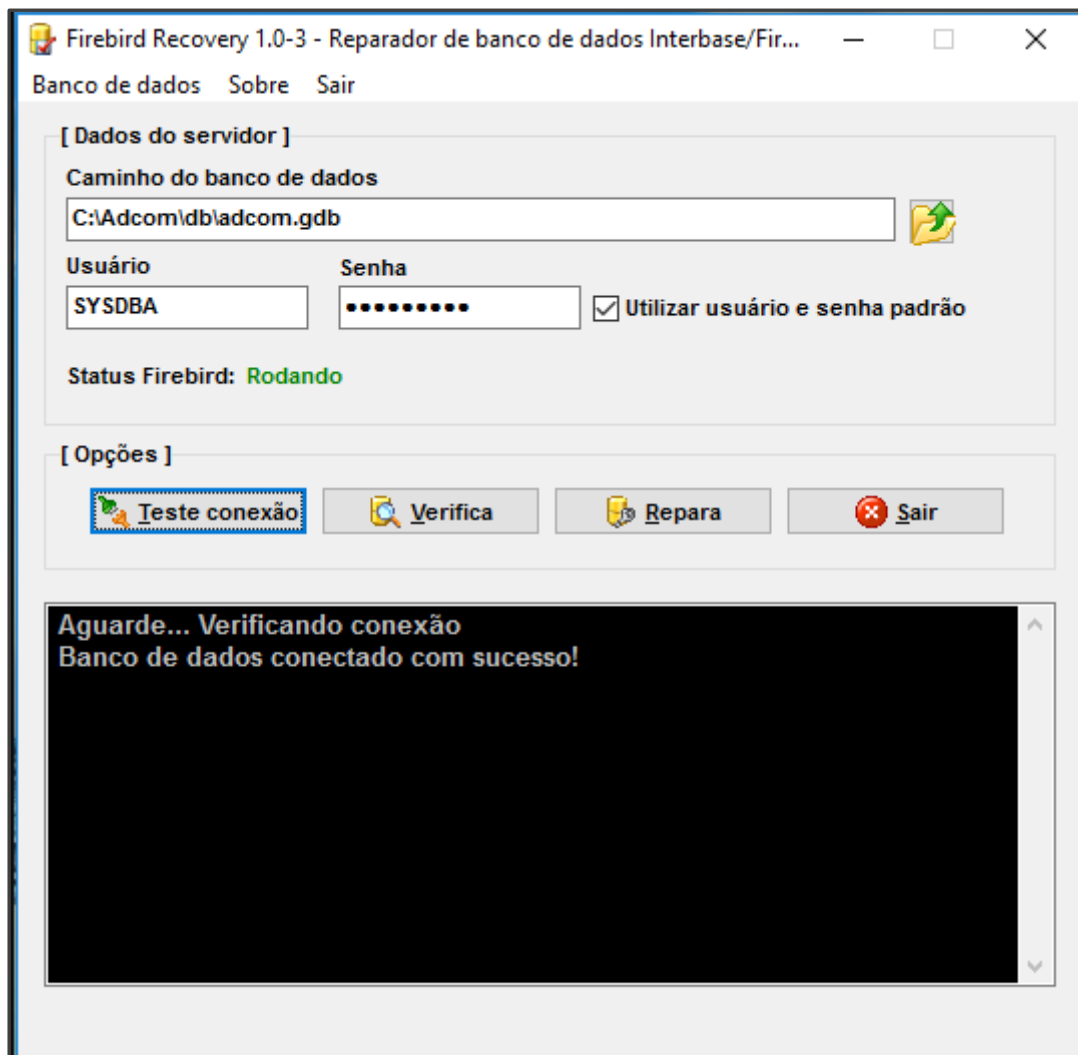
Firebird Recovery 1.0-3 - Reparador de banco de dados Interbase/Fir...

Banco de dados Sobre Sair

[ Dados do servidor ]

Caminho do banco de dados

C:\Adcom\db\adcom.gdb

Usuário

SYSDBA

Senha

••••••••••

Utilizar usuário e senha padrão

Status Firebird: Rodando

[ Opções ]

Teste conexão Verifica Repara Sair

Aguarde... Verificando conexão
Banco de dados conectado com sucesso!